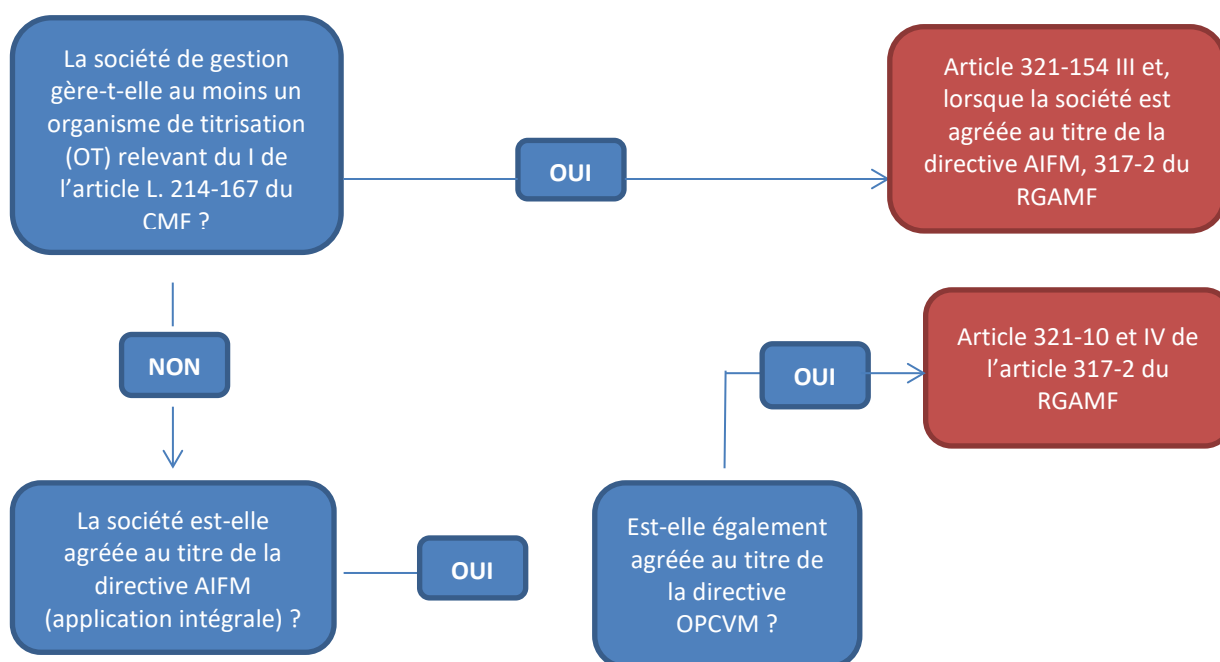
La société de gestion gère-t-elle au moins un organisme de titrisation (OT) relevant du I de l'article L. 214-167 du CMF ?

OUI

Article 321-154 III et, lorsque la société est agréée au titre de la directive AIFM, 317-2 du RGAMF

NON

OUI

Article 321-10 et IV de l'article 317-2 du RGAMF

La société est-elle agréée au titre de la directive AIFM (application intégrale) ?

OUI

Est-elle également agréée au titre de la directive OPCVM ?